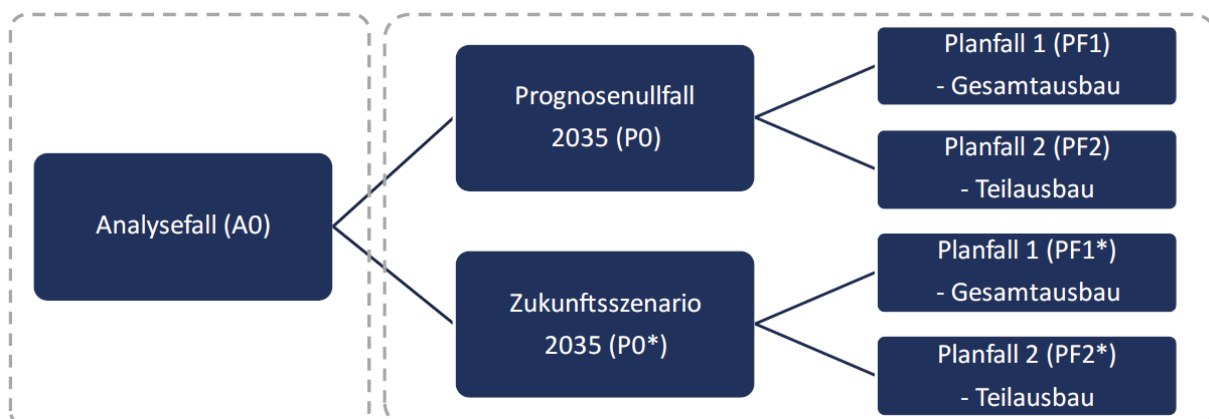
Analysefall (A0)

Prognosenullfall 2035 (P0)

Zukunftsszenario 2035 (P0*)

Planfall 1 (PF1) - Gesamtausbau

Planfall 2 (PF2) - Teilausbau

Planfall 1 (PF1*) - Gesamtausbau

Planfall 2 (PF2*) - Teilausbau